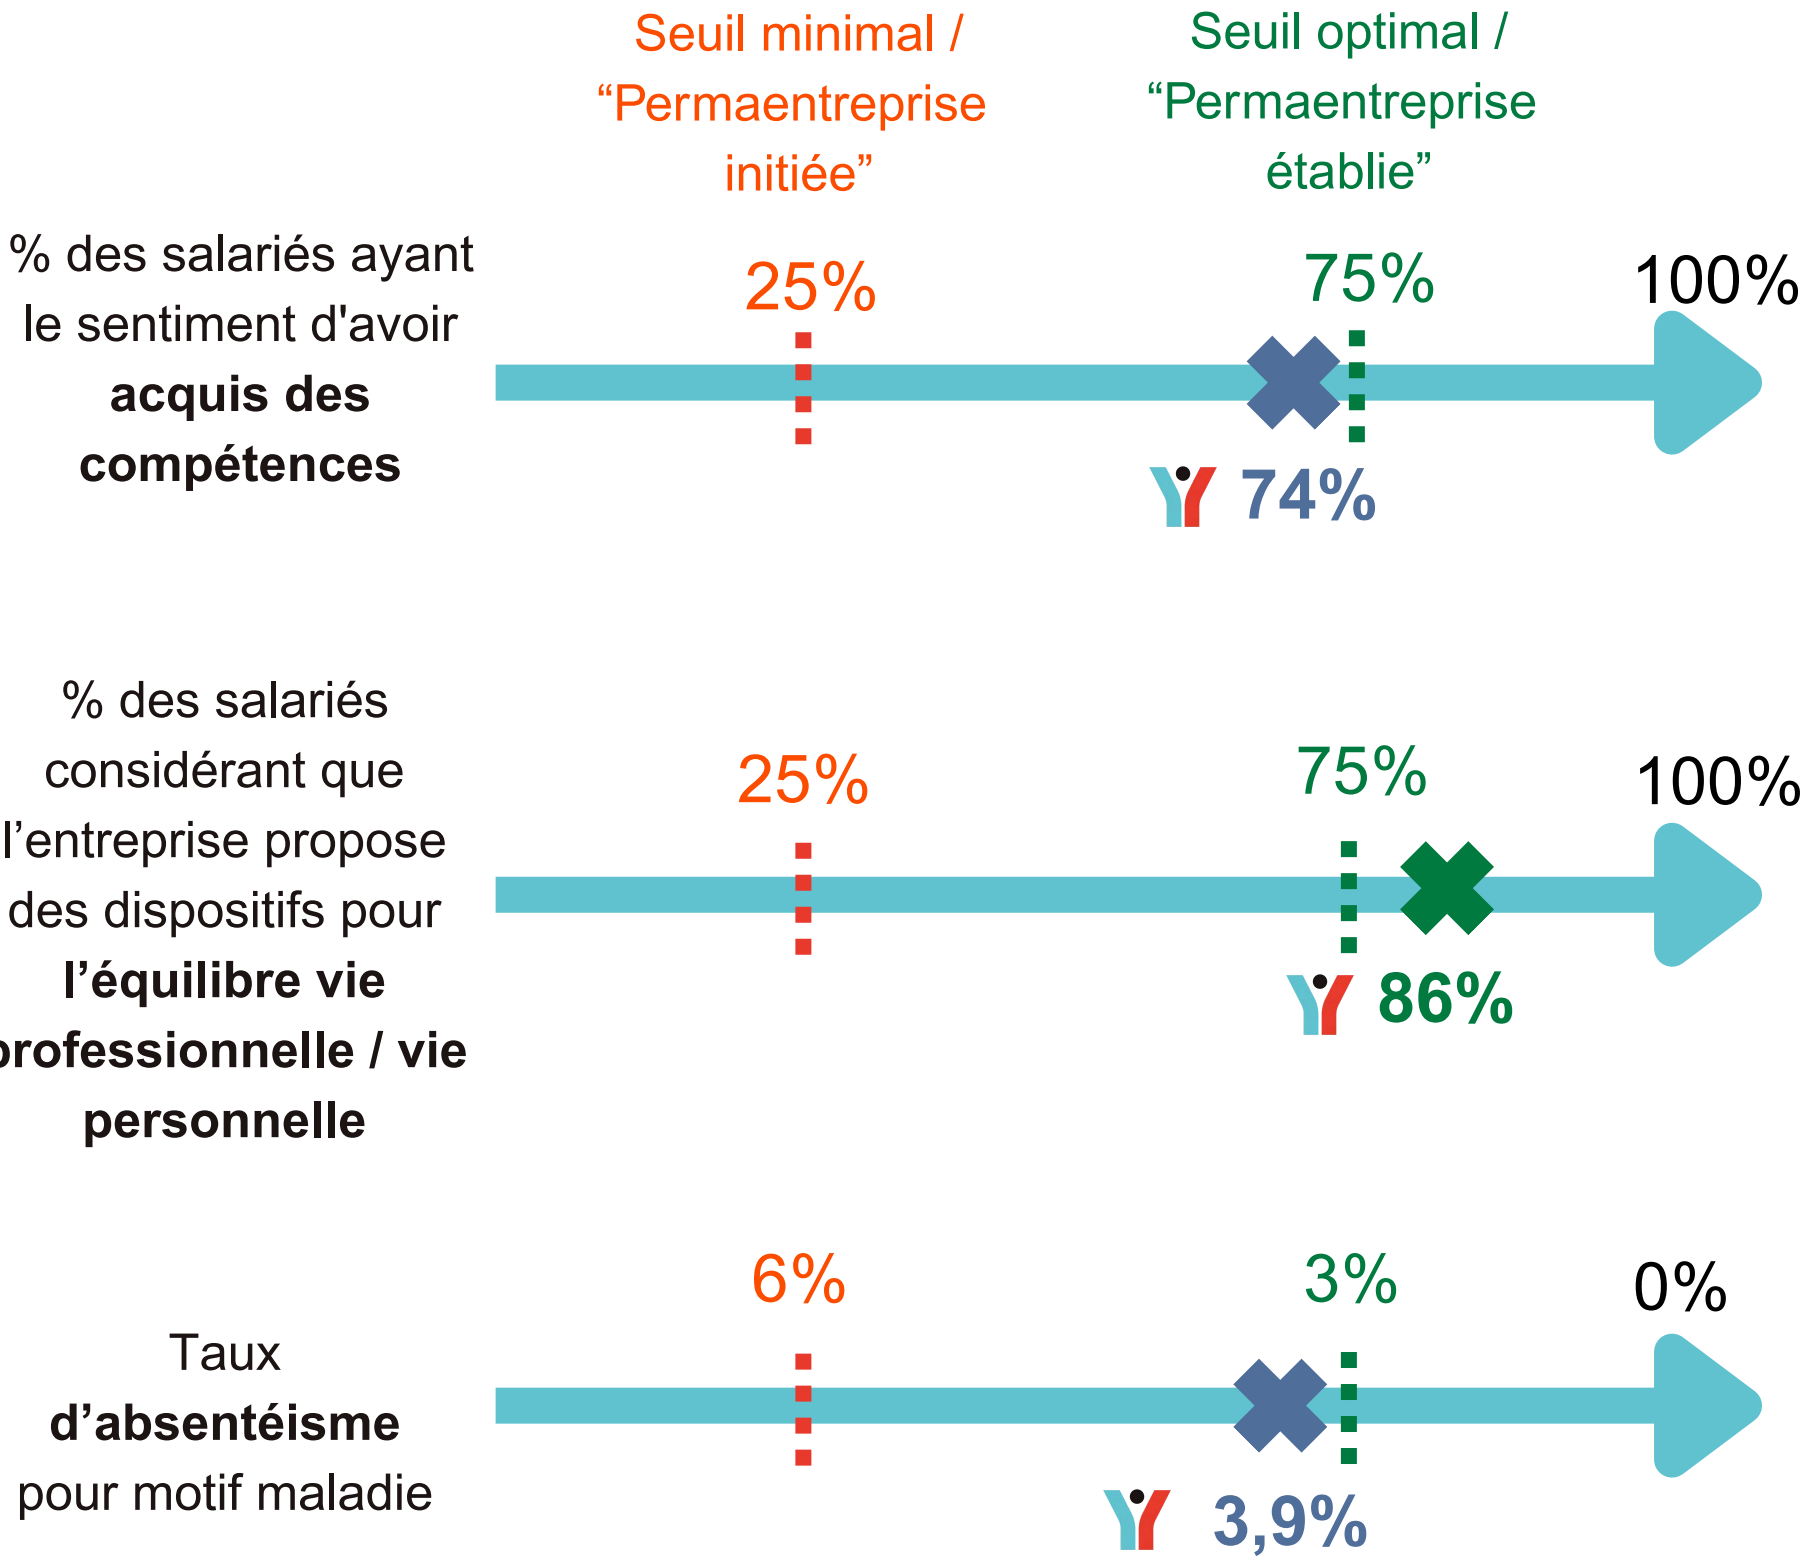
Seuil minimal / “Permaentreprise initiée”

Seuil optimal / “Permaentreprise établie”

% des salariés ayant le sentiment d'avoir **acquis des compétences**

25%

75%

100%

74%

% des salariés considérant que l’entreprise propose des dispositifs pour **l’équilibre vie professionnelle / vie personnelle**

25%

75%

100%

86%

Taux **d’absentéisme** pour motif maladie

6%

3%

0%

3,9%